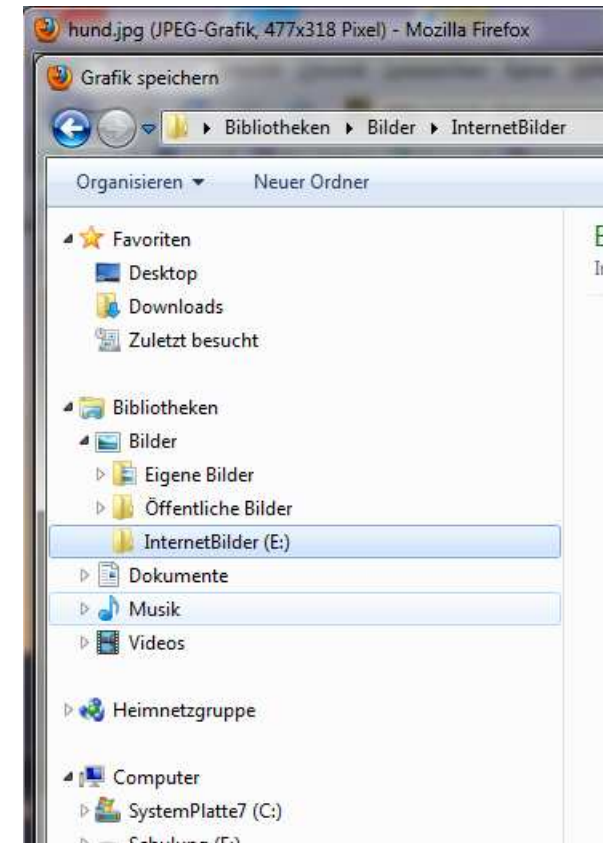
hund.jpg (JPEG-Grafik, 477x318 Pixel) - Mozilla Firefox

Grafik speichern

Bibliotheken ▸ Bilder ▸ InternetBilder

Organisieren ▾ Neuer Ordner

Favoriten
Desktop
Downloads
Zuletzt besucht

Bibliotheken
Bilder
Eigene Bilder
Öffentliche Bilder
InternetBilder (E:)
Dokumente
Musik
Videos

Heimnetzgruppe

Computer
SystemPlatte7 (C:)
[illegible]

E
I